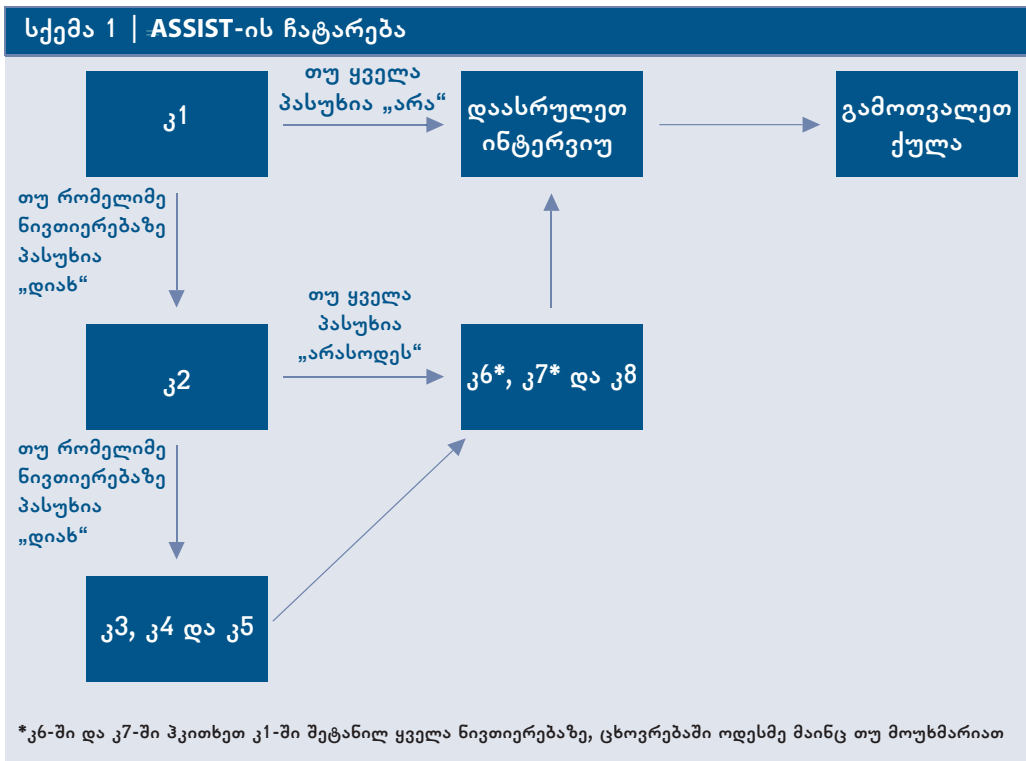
სქემა 1 | ASSIST-ის ჩატარება

კ1

თუ ყველა პასუხია „არა“

დაასრულეთ ინტერვიუ

გამოთვალეთ ქულა

თუ რომელიმე ნივთიერებაზე პასუხია „დიახ“

კ2

თუ ყველა პასუხია „არასოდეს“

კ6*, კ7* და კ8

თუ რომელიმე ნივთიერებაზე პასუხია „დიახ“

კ3, კ4 და კ5

*კ6-ში და კ7-ში ჰკითხეთ კ1-ში შეტანილ ყველა ნივთიერებაზე, ცხოვრებაში ოდესმე მაინც თუ მოუხმარიათ